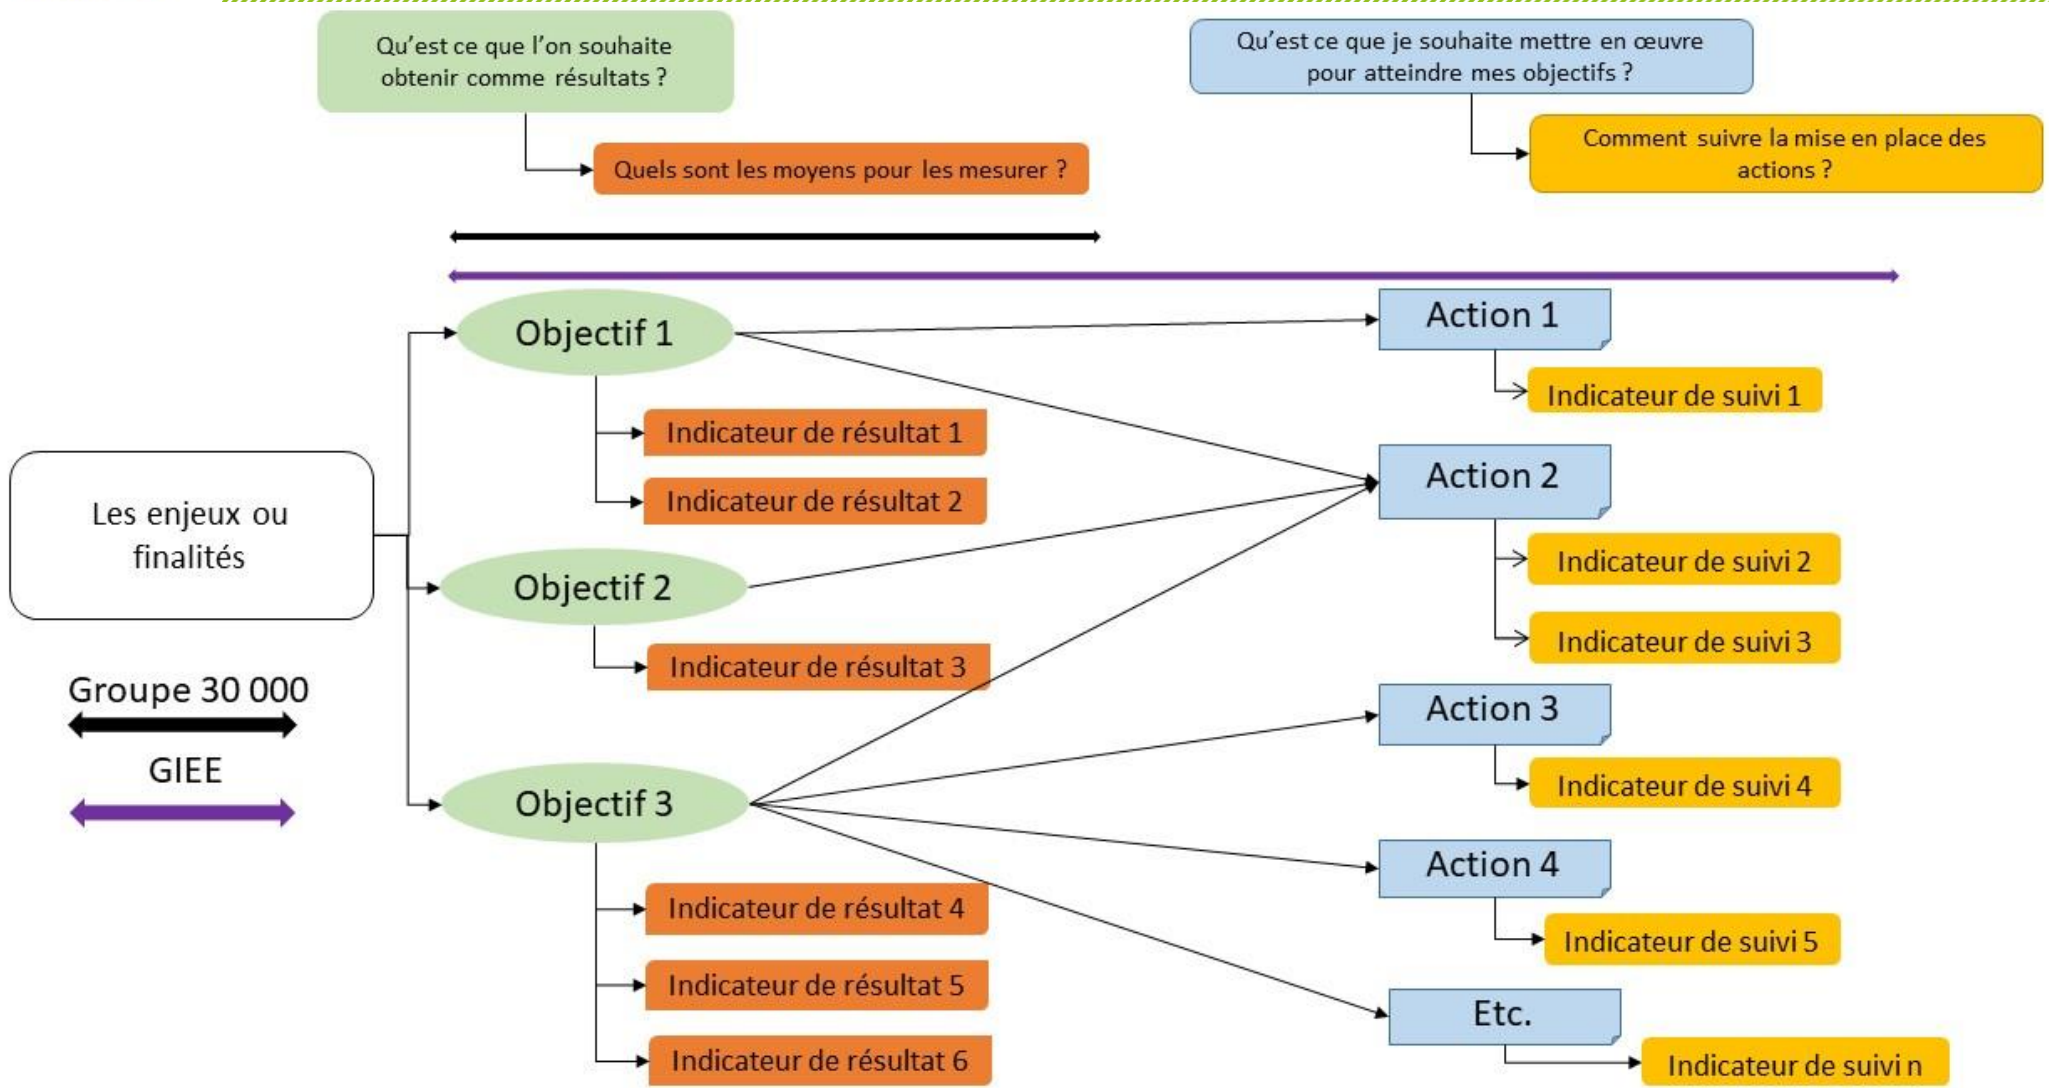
Qu'est ce que l'on souhaite obtenir comme résultats ?

Quels sont les moyens pour les mesurer ?

Qu'est ce que je souhaite mettre en œuvre pour atteindre mes objectifs ?

Comment suivre la mise en place des actions ?

Les enjeux ou finalités

Objectif 1

Indicateur de résultat 1

Indicateur de résultat 2

Objectif 2

Indicateur de résultat 3

Objectif 3

Indicateur de résultat 4

Indicateur de résultat 5

Indicateur de résultat 6

Action 1

Indicateur de suivi 1

Action 2

Indicateur de suivi 2

Indicateur de suivi 3

Action 3

Indicateur de suivi 4

Action 4

Indicateur de suivi 5

Etc.

Indicateur de suivi n

Groupe 30 000

GIEE